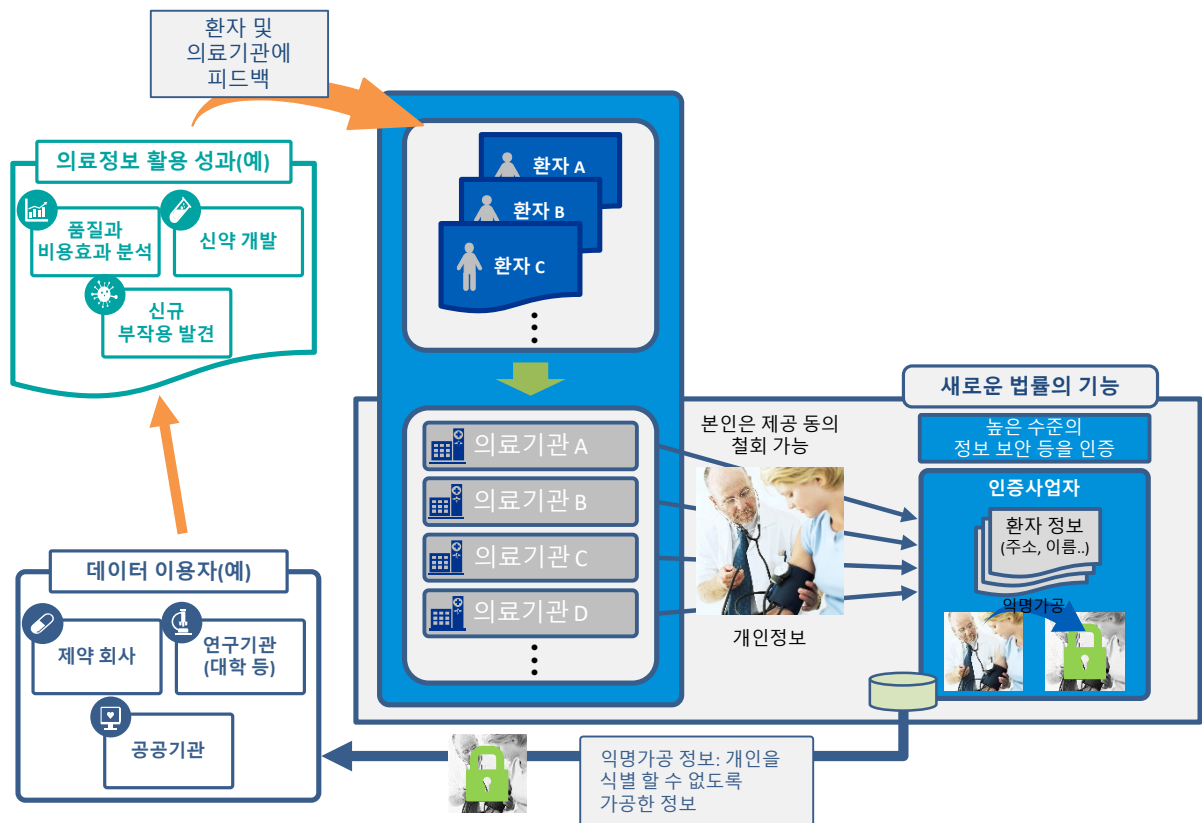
환자 및 의료기관에 피드백

의료정보 활용 성과(예)

품질과 비용효과 분석

신약 개발

신규 부작용 발견

환자 A

환자 B

환자 C

의료기관 A

의료기관 B

의료기관 C

의료기관 D

본인은 제공 동의 철회 가능

개인정보

새로운 법률의 기능

높은 수준의 정보 보안 등을 인증

인증사업자

환자 정보 (주소, 이름..)

익명가공

데이터 이용자(예)

제약 회사

연구기관 (대학 등)

공공기관

익명가공 정보: 개인을 식별 할 수 없도록 가공한 정보